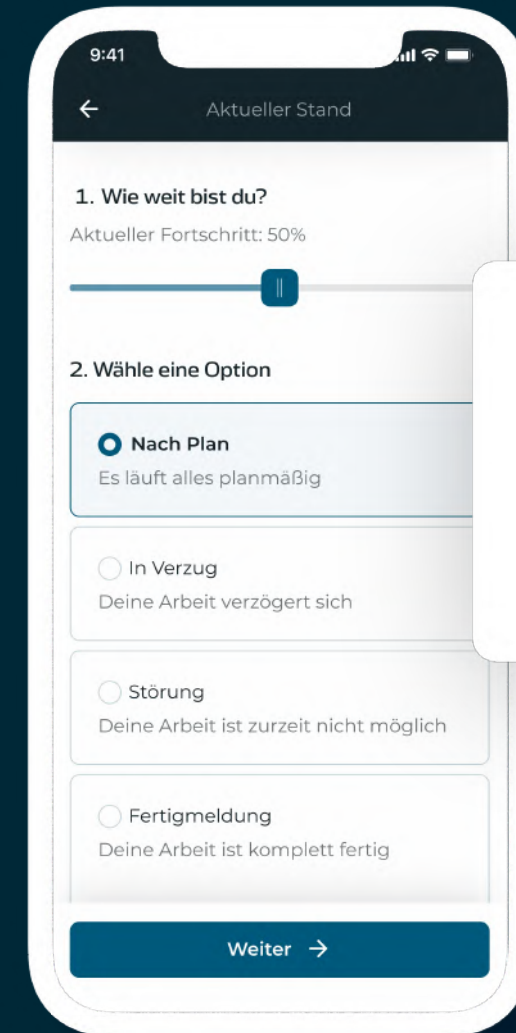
9:41

←
Aktueller Stand

1. Wie weit bist du?

Aktueller Fortschritt: 50%

2. Wähle eine Option

Nach Plan
Es läuft alles planmäßig

In Verzug
Deine Arbeit verzögert sich

Störung
Deine Arbeit ist zurzeit nicht möglich

Fertigmeldung
Deine Arbeit ist komplett fertig

Weiter →